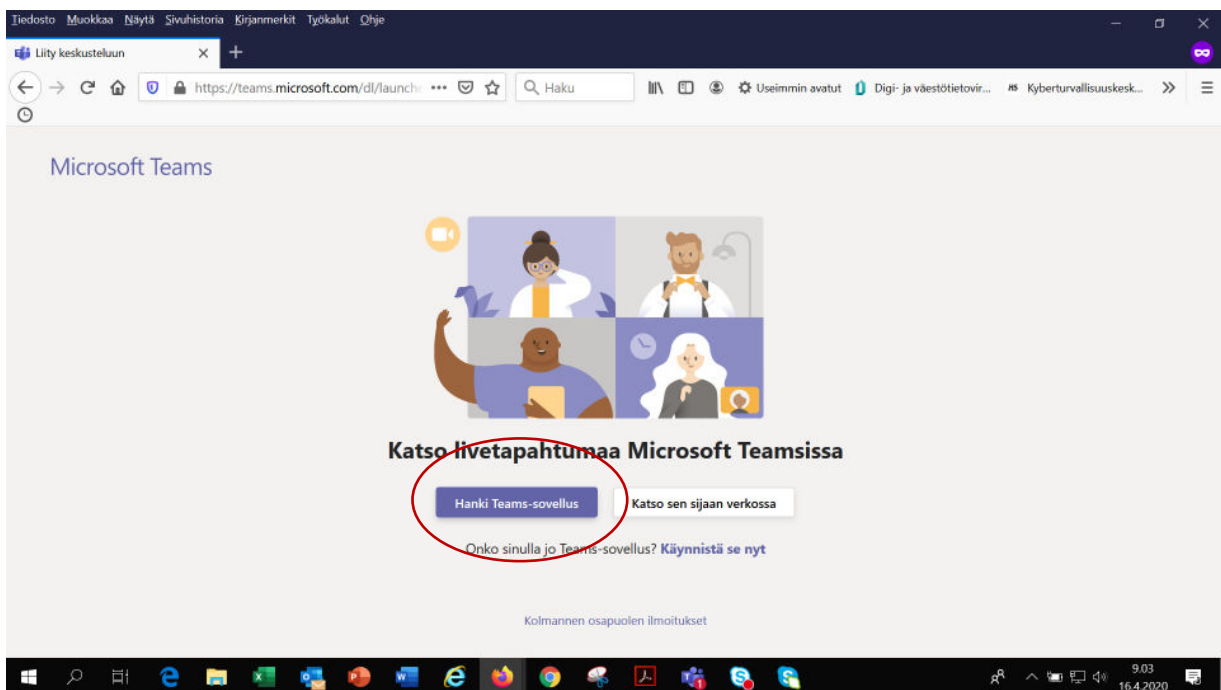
Tiedosto Muokkaa Näytä Sivuhistoria Kirjanmerkit Työkalut Ohje

Liity keskusteluun ×

https://teams.microsoft.com/dl/launch ••• Haku Useimmin avatut Digi- ja väestötietovir... Kyberturvallisuuskesk...

Microsoft Teams

Katso livetapahtumaa Microsoft Teamsissa

Hanki Teams-sovellus

Katso sen sijaan verkossa

Onko sinulla jo Teams-sovellus? Käynnistä se nyt

Kolmannen osapuolen ilmoitukset

9.03
16.4.2020